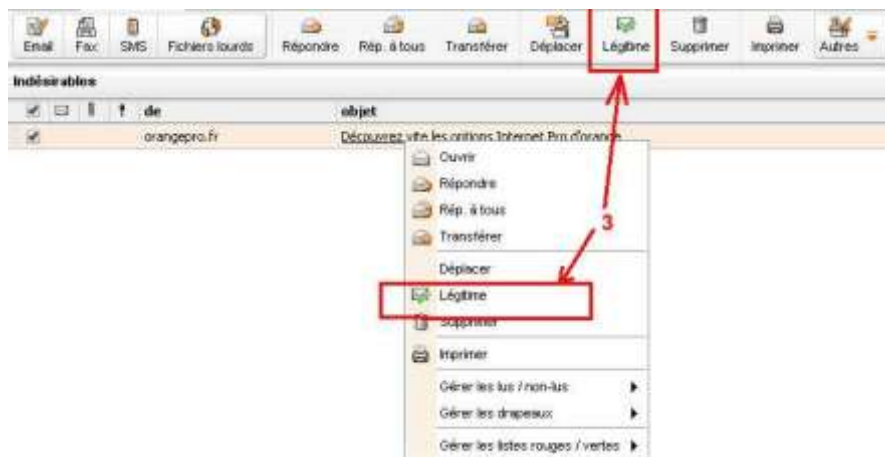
Email Fax SMS Fichiers lourds Répondre Rép. à tous Transférer Déplacer Légitime Supprimer Imprimer Autres

Indésirables

de objet

orangepro.fr Découvrez vite les options Internet Pro d'orange

Ouvrir
Répondre
Rép. à tous
Transférer
Déplacer
Légitime
Supprimer
Imprimer
Gérer les lus / non-lus
Gérer les drapeaux
Gérer les listes rouges / vertes

3